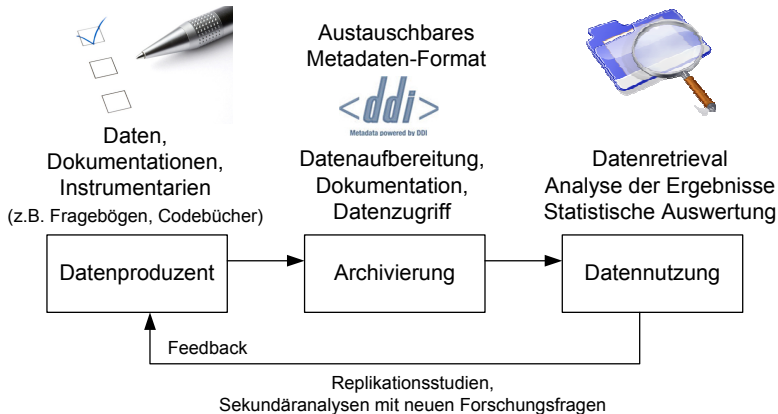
Austauschbares Metadaten-Format

<ddi>
Metadata powered by DDI

Daten, Dokumentationen, Instrumentarien
(z.B. Fragebögen, Codebücher)

Datenaufbereitung, Dokumentation, Datenzugriff

Datenretrieval
Analyse der Ergebnisse
Statistische Auswertung

Datenproduzent

Archivierung

Datennutzung

Feedback

Replikationsstudien, Sekundäranalysen mit neuen Forschungsfragen